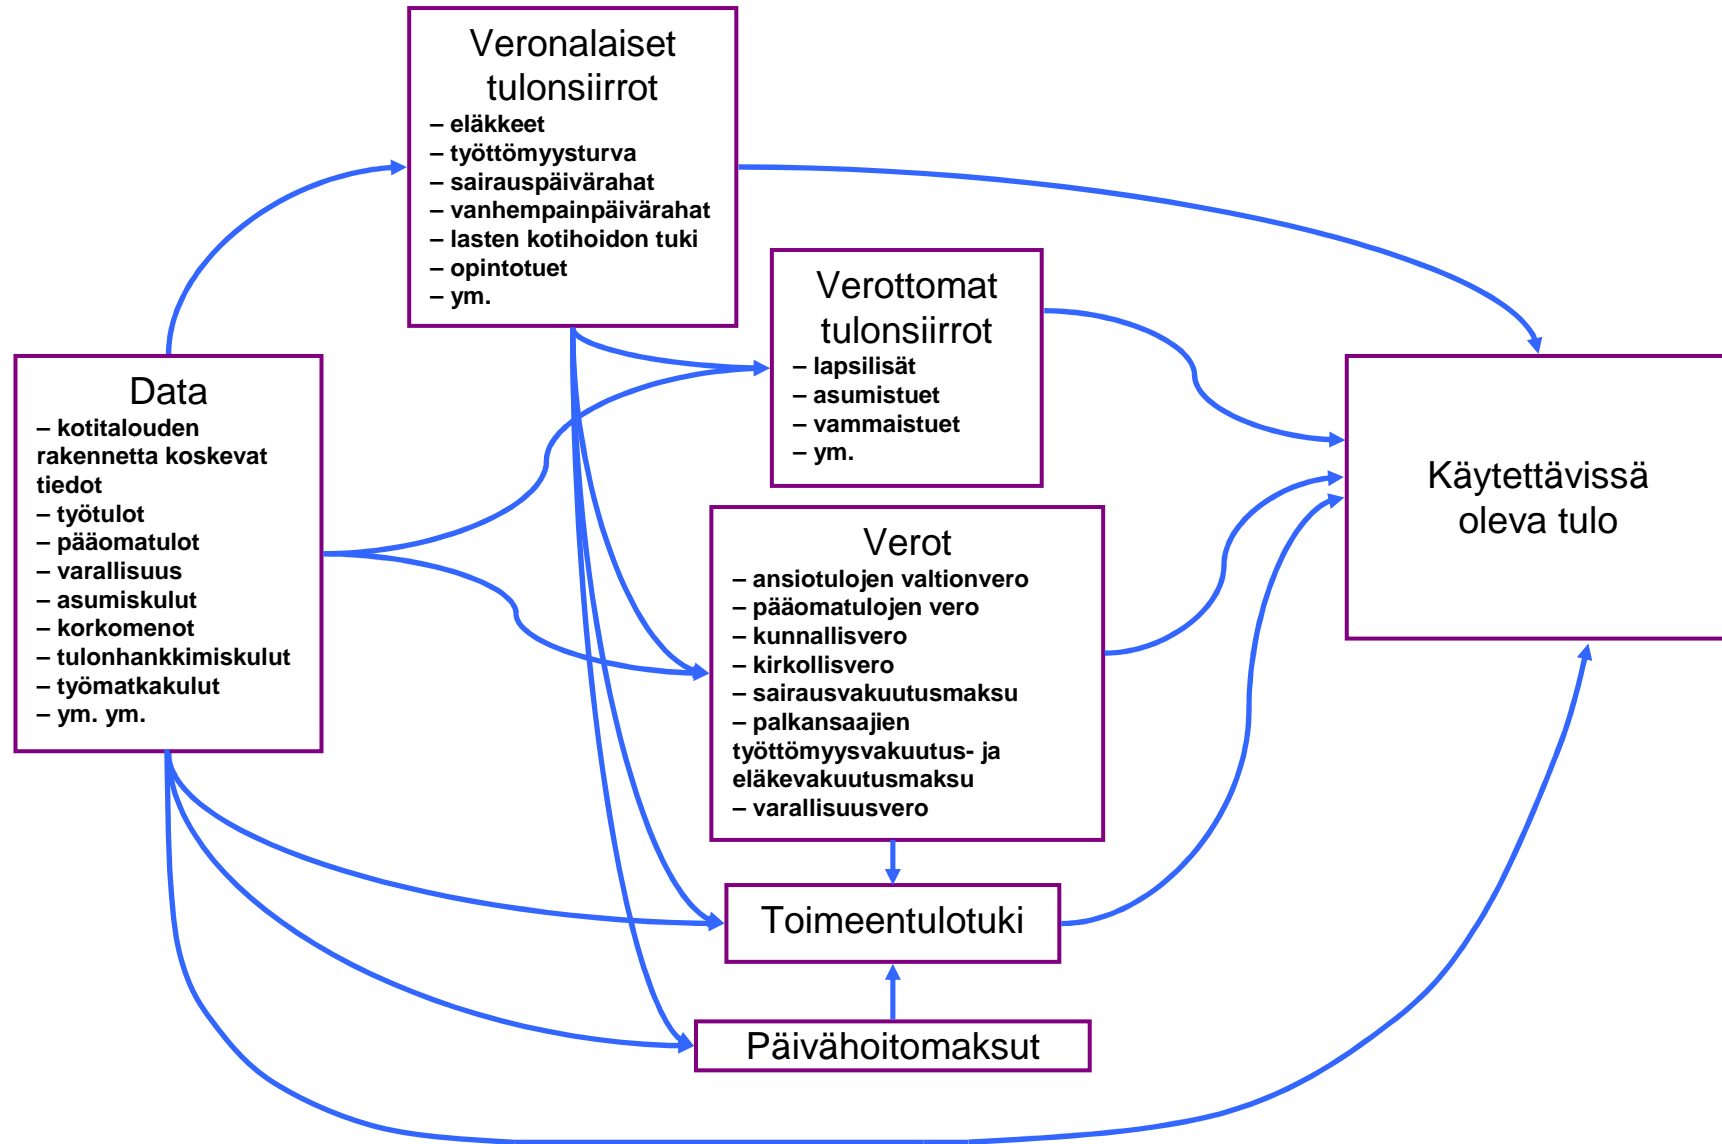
Veronalaiset tulonsiirrot
– eläkkeet
– työttömyysturva
– sairauspäivärahat
– vanhempainpäivärahat
– lasten kotihoidon tuki
– opintotuet
– ym.

Data
– kotitalouden rakennetta koskevat tiedot
– työtulot
– pääomatulot
– varallisuus
– asumiskulut
– korkomenot
– tulonhankkimiskulut
– työmatkakulut
– ym. ym.

Verottomat tulonsiirrot
– lapsilisät
– asumistuet
– vammaistuet
– ym.

Verot
– ansiotulojen valtionvero
– pääomatulojen vero
– kunnallisvero
– kirkollisvero
– sairausvakuutusmaksu
– palkansaajien työttömyysvakuutus- ja eläkevakuutusmaksu
– varallisuusvero

Käytettävissä oleva tulo

Toimeentulotuki

Päivähoitomaksut